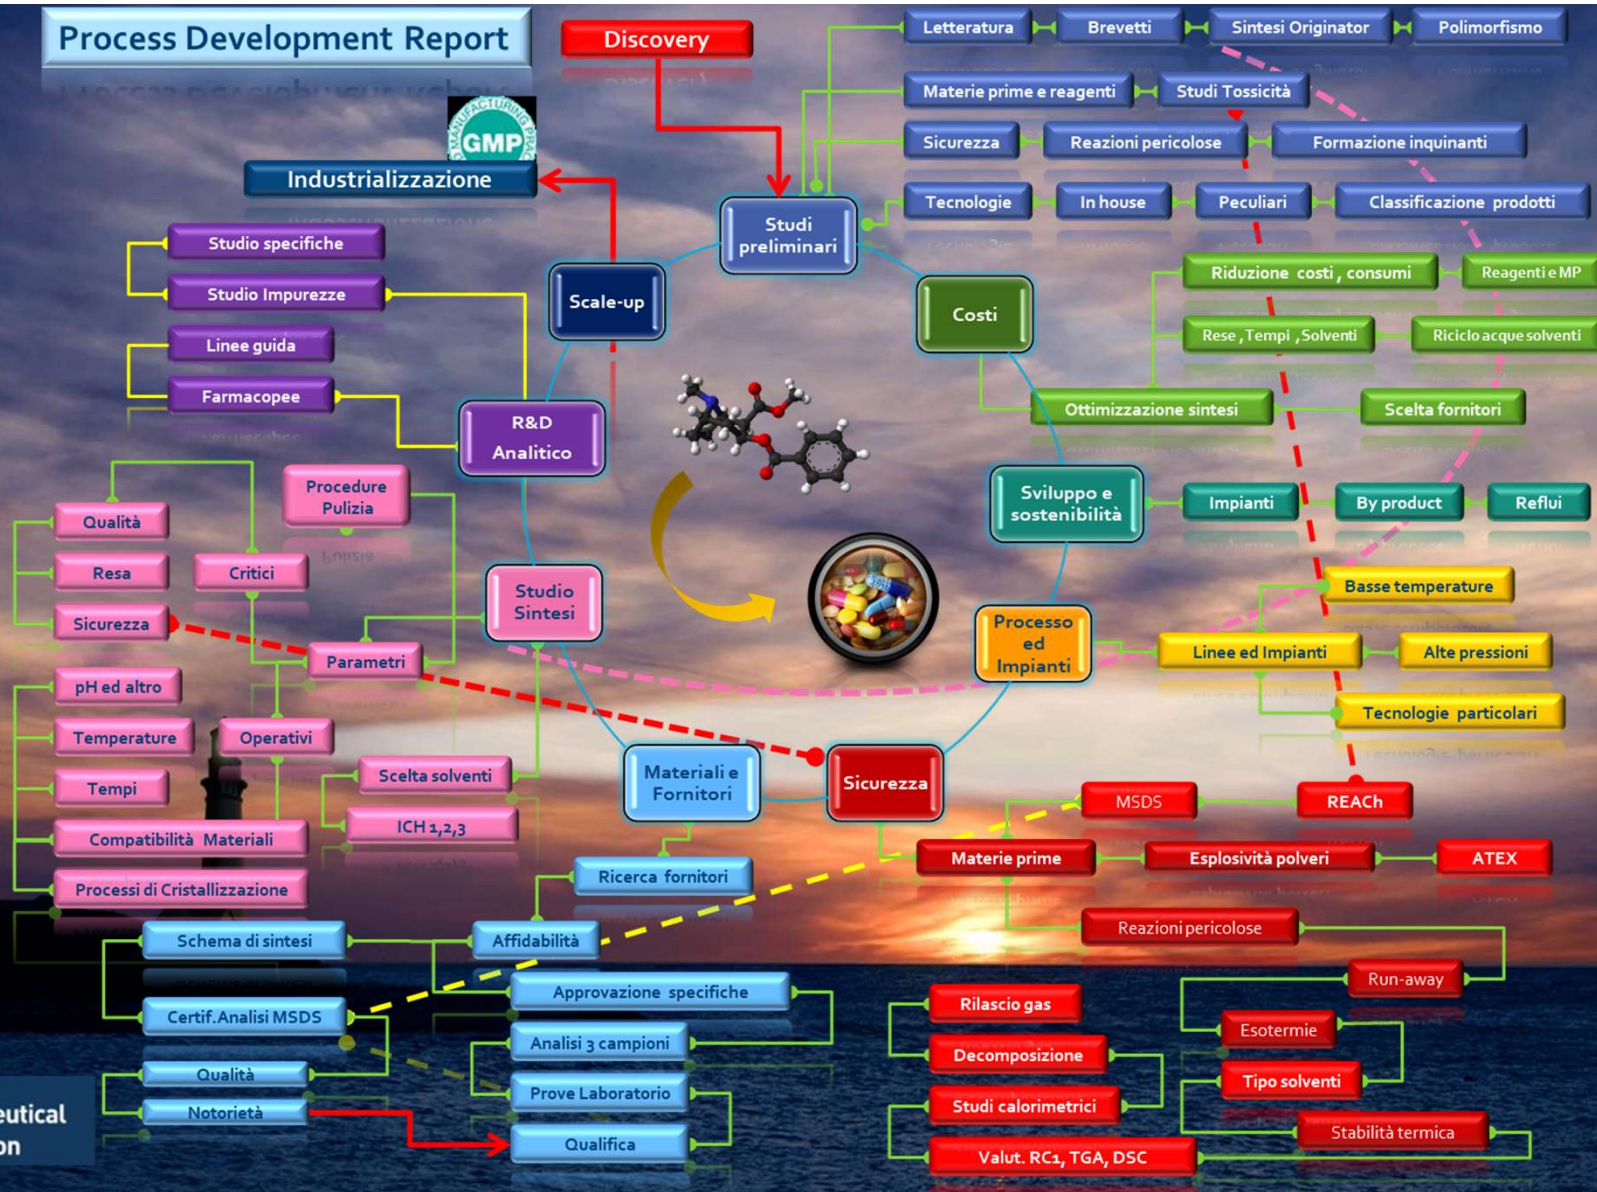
Process Development Report

Discovery

GMP

Industrializzazione

Letteratura
Brevetti
Sintesi Originator
Polimorfismo
Materie prime e reagenti
Studi Tossicità
Sicurezza
Reazioni pericolose
Formazione inquinanti
Tecnologie
In house
Peculiari
Classificazione prodotti

Studi preliminari

Studio specifiche
Studio Impurezze
Linee guida
Farmacopee

Scale-up

Costi

Riduzione costi, consumi
Reagenti e MP
Rese, Tempi, Solventi
Riciclo acque solventi
Ottimizzazione sintesi
Scelta fornitori

R&D Analitico

Procedure Pulizia
Qualità
Resa
Critici
Sicurezza
Parametri
pH ed altro
Temperature
Operativi
Tempi
Compatibilità Materiali
Processi di Cristallizzazione

Studio Sintesi

Sviluppo e sostenibilità
Impianti
By product
Reflui

Basse temperature
Processo ed Impianti
Linee ed Impianti
Alte pressioni
Tecnologie particolari

Scelta solventi
ICH 1,2,3

Materiali e Fornitori

Sicurezza

MSDS
REACh
Materie prime
Esplosività polveri
ATEX
Reazioni pericolose
Run-away
Esotermie
Tipo solventi
Stabilità termica
Rilascio gas
Decomposizione
Studi calorimetrici
Valut. RC1, TGA, DSC

Ricerca fornitori
Affidabilità
Schema di sintesi
Approvazione specifiche
Certif. Analisi MSDS
Analisi 3 campioni
Qualità
Prove Laboratorio
Notorietà
Qualifica

eutical
on